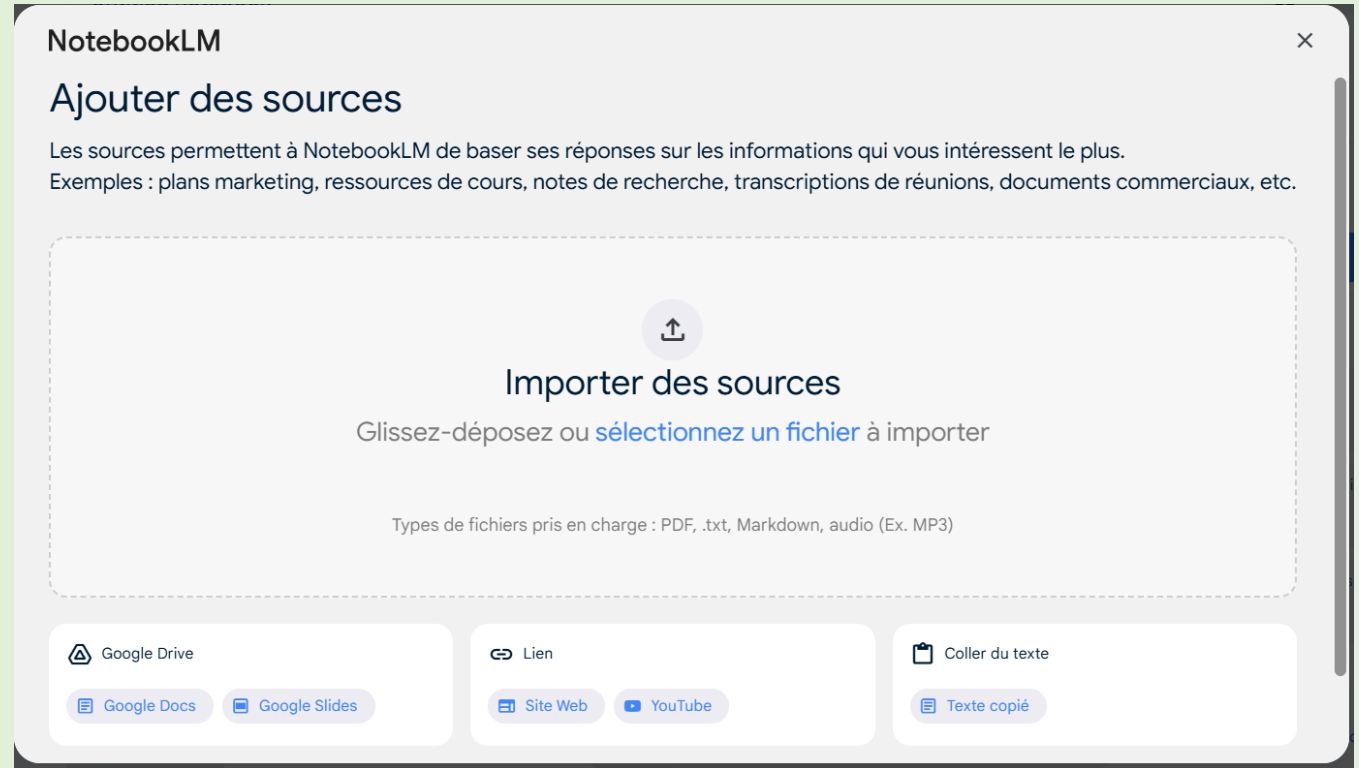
NotebookLM

×

Ajouter des sources

Les sources permettent à NotebookLM de baser ses réponses sur les informations qui vous intéressent le plus.
Exemples : plans marketing, ressources de cours, notes de recherche, transcriptions de réunions, documents commerciaux, etc.

Importer des sources

Glissez-déposez ou sélectionnez un fichier à importer

Types de fichiers pris en charge : PDF, .txt, Markdown, audio (Ex. MP3)

Google Drive

Google Docs

Google Slides

Lien

Site Web

YouTube

Coller du texte

Texte copié